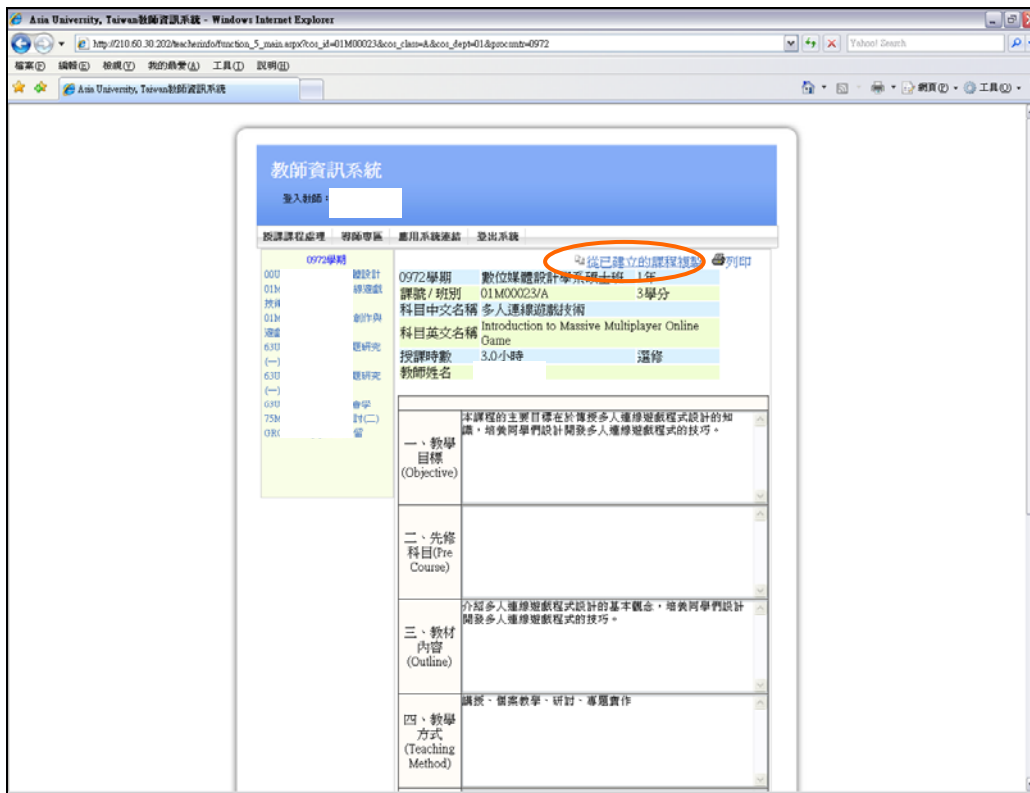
Asia University, Taiwan教師資訊系統 - Windows Internet Explorer

http://210.60.30.202/teacherinfo/function_5_main.aspx?cos_id=01M00023&cos_class=A&cos_dept=01&gsocsmtr=0972

Yahoo! Search

檔案(F) 編輯(E) 檢視(V) 我的最愛(A) 工具(T) 說明(H)

Asia University, Taiwan教師資訊系統

網頁(P) 工具(O)

教師資訊系統

登入教師：

授課課程處理 導師專區 亞大系統連結 登出系統

0972學期

00U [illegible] 體設計
01M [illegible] 線遊戲技術
01M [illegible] 創作與遊戲
63U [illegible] 題研究(一)
63U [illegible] 題研究(一)
63U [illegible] 會學
75M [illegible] 計(二)
GRC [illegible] 留

從已建立的課程複製 列印

| 0972學期 | 數位媒體設計學系碩士班 1年 | |
|---|---|---|
| 課號 / 班別 | 01M00023/A | 3學分 |
| 科目中文名稱 | 多人連線遊戲技術 | |
| 科目英文名稱 | Introduction to Massive Multiplayer Online Game | |
| 授課時數 | 3.0小時 | 選修 |
| 教師姓名 | | |

| | |
|---|---|
| 一、教學目標 (Objective) | 本課程的主要目標在於傳授多人連線遊戲程式設計的知識，培養同學們設計開發多人連線遊戲程式的技巧。 |
| 二、先修科目(Pre Course) | |
| 三、教材內容 (Outline) | 介紹多人連線遊戲程式設計的基本觀念，培養同學們設計開發多人連線遊戲程式的技巧。 |
| 四、教學方式 (Teaching Method) | 講授、個案教學、研討、專題實作 |